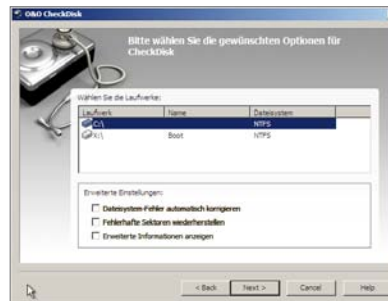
O&O CheckDisk

Bitte wählen Sie die gewünschten Optionen für CheckDisk

Wählen Sie die Laufwerke:

| Laufwerk | Name | Dateisystem |
|---|---|---|
| C:\ | | NTFS |
| X:\ | Boot | NTFS |

Erweiterte Einstellungen:

Dateisystem-Fehler automatisch korrigieren

Fehlerhafte Sektoren wiederherstellen

Erweiterte Informationen anzeigen

< Back Next > Cancel Help